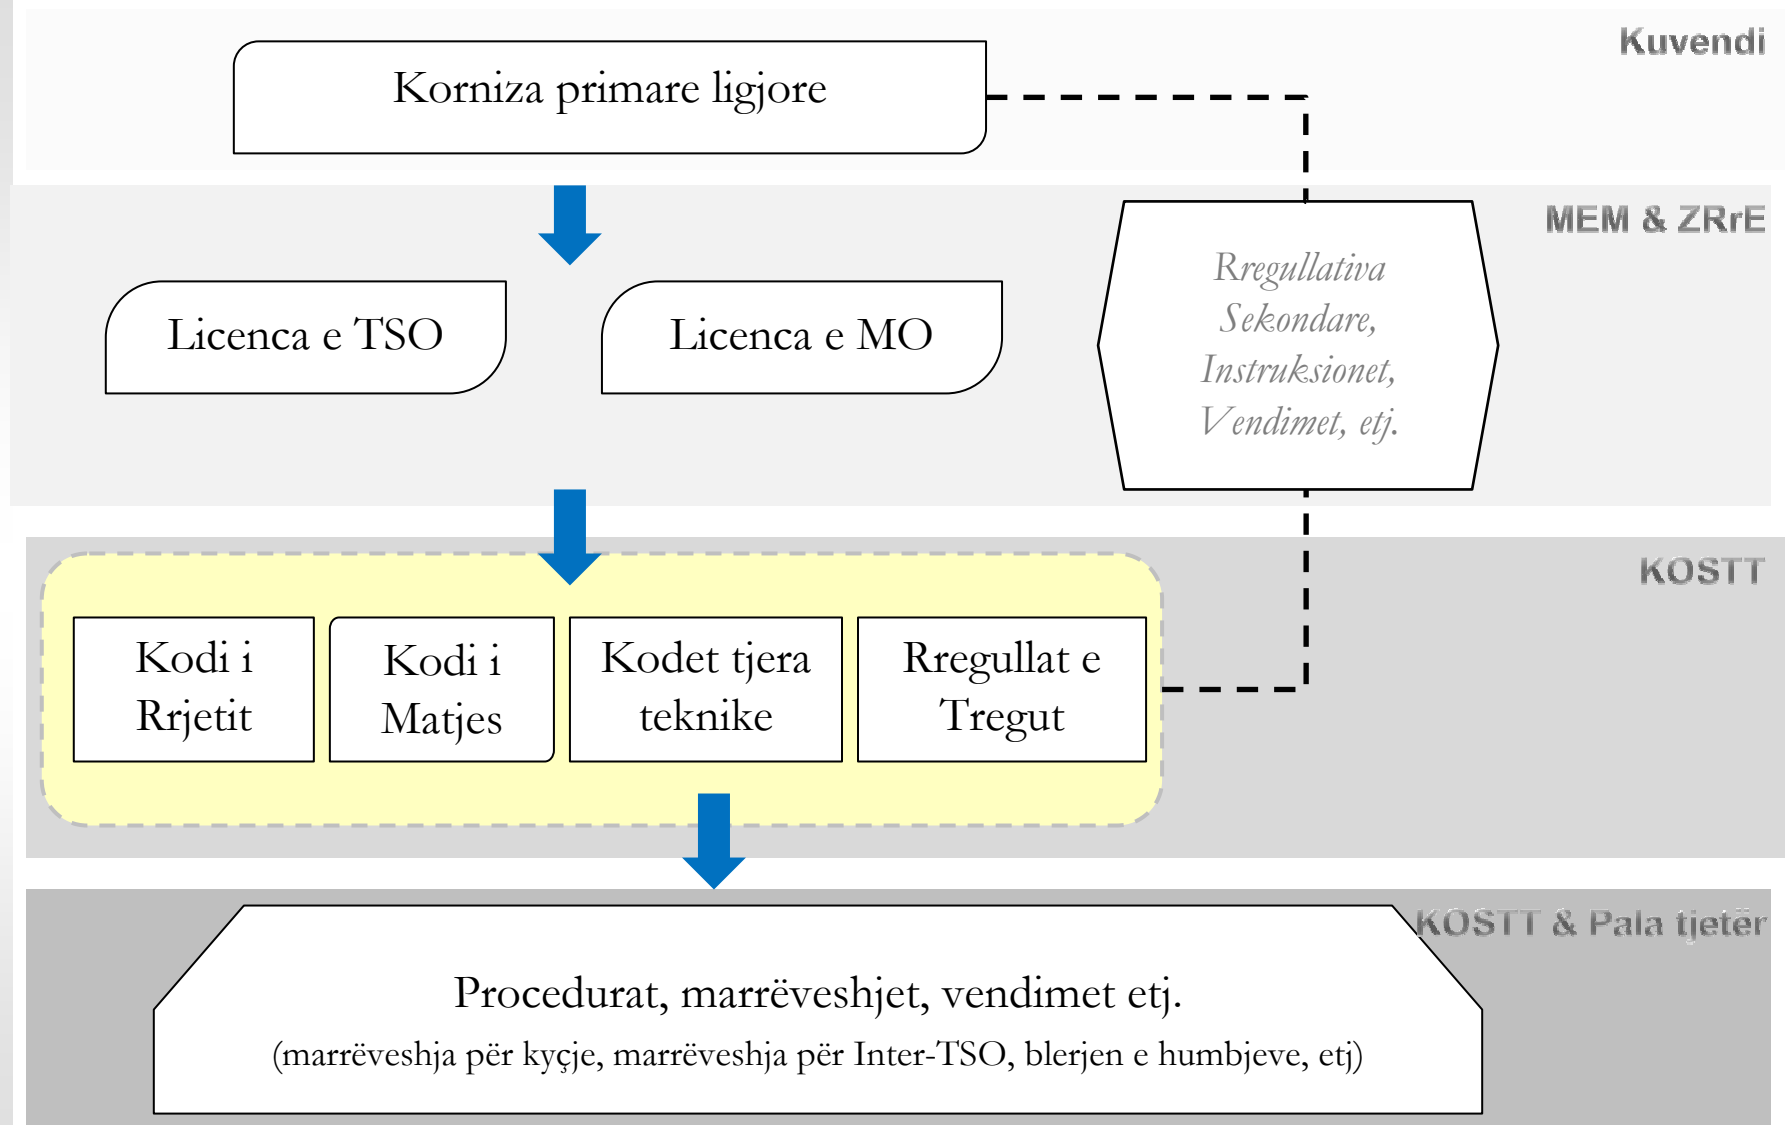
Kuvendi

Korniza primare ligjore

MEM & ZRrE

Licenca e TSO

Licenca e MO

Rregullativa Sekondare, Instruksionet, Vendimet, etj.

KOSTT

Kodi i Rrjetit

Kodi i Matjes

Kodet tjera teknike

Rregullat e Tregut

KOSTT & Pala tjetër

Procedurat, marrëveshjet, vendimet etj.

(marrëveshja për kyçje, marrëveshja për Inter-TSO, blerjen e humbjeve, etj)